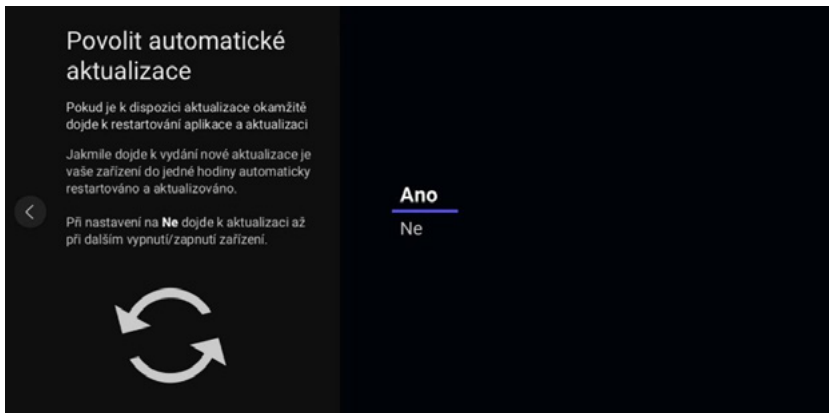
Povolit automatické aktualizace

Pokud je k dispozici aktualizace okamžitě dojde k restartování aplikace a aktualizaci

Jakmile dojde k vydání nové aktualizace je vaše zařízení do jedné hodiny automaticky restartováno a aktualizováno.

Při nastavení na **Ne** dojde k aktualizaci až při dalším vypnutí/zapnutí zařízení.

Ano

Ne